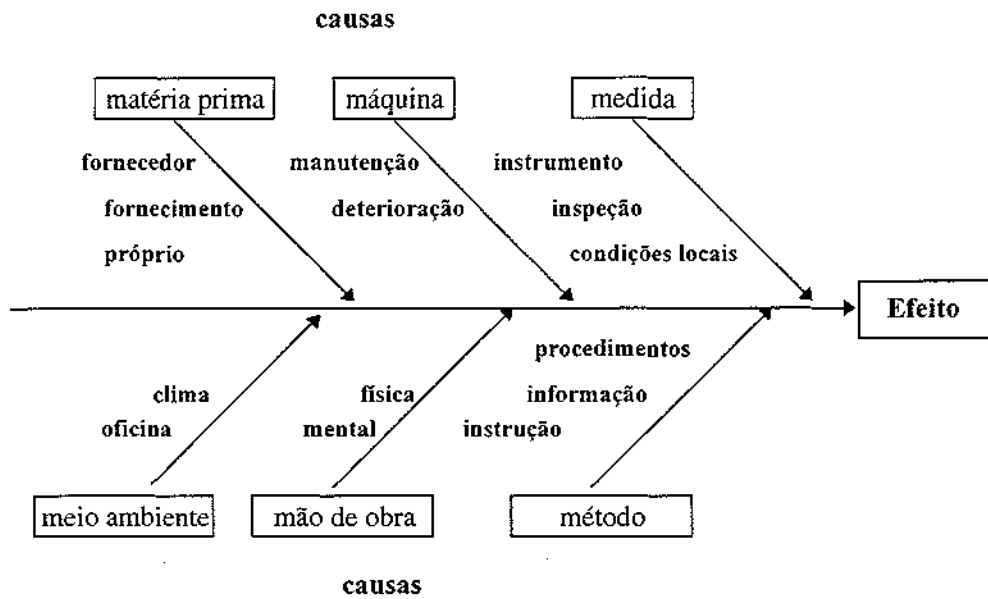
causas

matéria prima

fornecedor

fornecimento

próprio

máquina

manutenção

deterioração

medida

instrumento

inspeção

condições locais

Efeito

clima

oficina

física

mental

procedimentos

informação

instrução

meio ambiente

mão de obra

método

causas